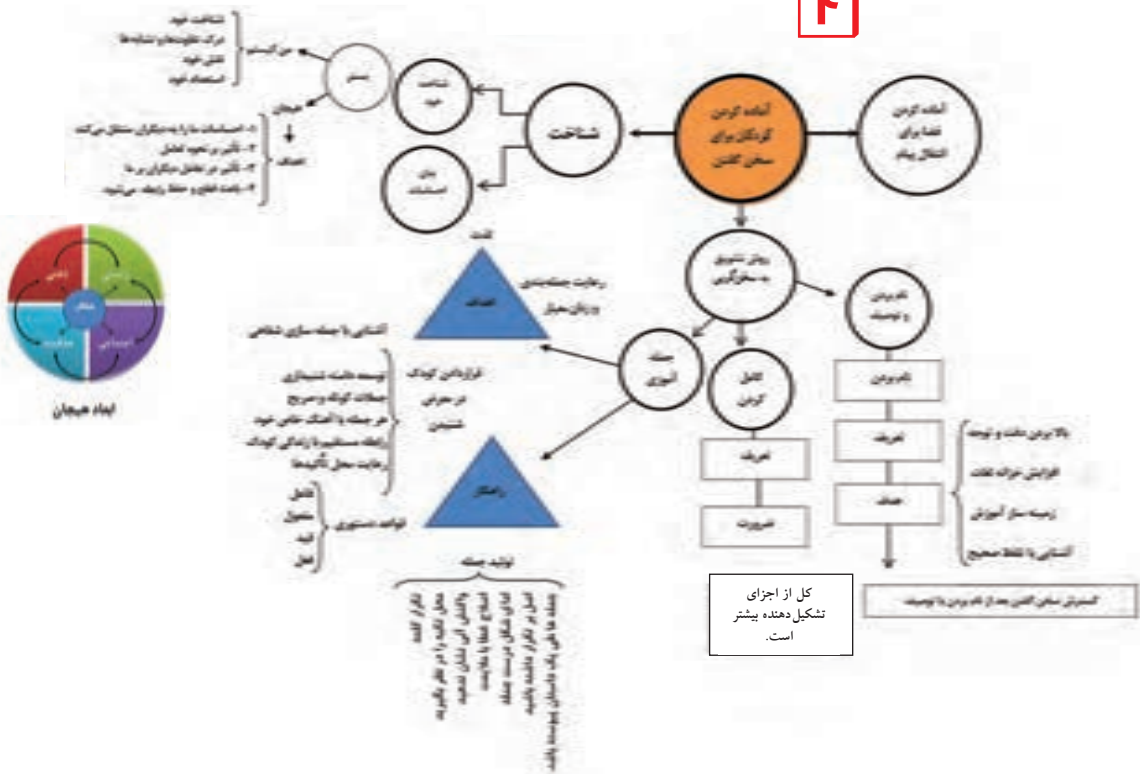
۴

آماده کردن کودکان برای سخن گفتن

آماده کردن فضا برای انتقال پیام

شناخت

شناخت خود

بیان احساسات

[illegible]

شناخت خود
درک تفاوت‌ها و شباهت‌ها
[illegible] خود
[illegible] خود

هیجان

اهداف

۱- احساسات ما را به دیگران منتقل می‌کند
۲- تأثیر بر نحوه تعامل
۳- تأثیر در تعامل دیگران بر ما
۴- باعث تداوم و حفظ رابطه می‌شود.

ابعاد هیجان

روش تشویق به سخنگویی

نام بردن و توصیف

جمله آموزی

کامل کردن

اهداف

رعایت جمله‌بندی و زبان معیار

آشنایی با جمله‌سازی شفاهی

فرا‌خواندن کودک در معرض شنیدن

توسعه دامنه تشبیه‌سازی
جملات کوتاه و سریع
هر جمله با آهنگ خاص خود
رابطه مستقیم با زندگی کودک
رعایت محل تأکیدها

راهکار

قواعد دستوری

فاعل
مفعول
قید
فعل

تولید جمله

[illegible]

نام بردن

تعریف

هدف

تعریف

ضرورت

بالا بردن دقت و توجه
افزایش خزانه لغات
زمینه‌ساز آموزش
آشنایی با تلفظ صحیح

گسترش سخن گفتن بعد از نام بردن یا توصیف

کل از اجزای تشکیل‌دهنده بیشتر است.